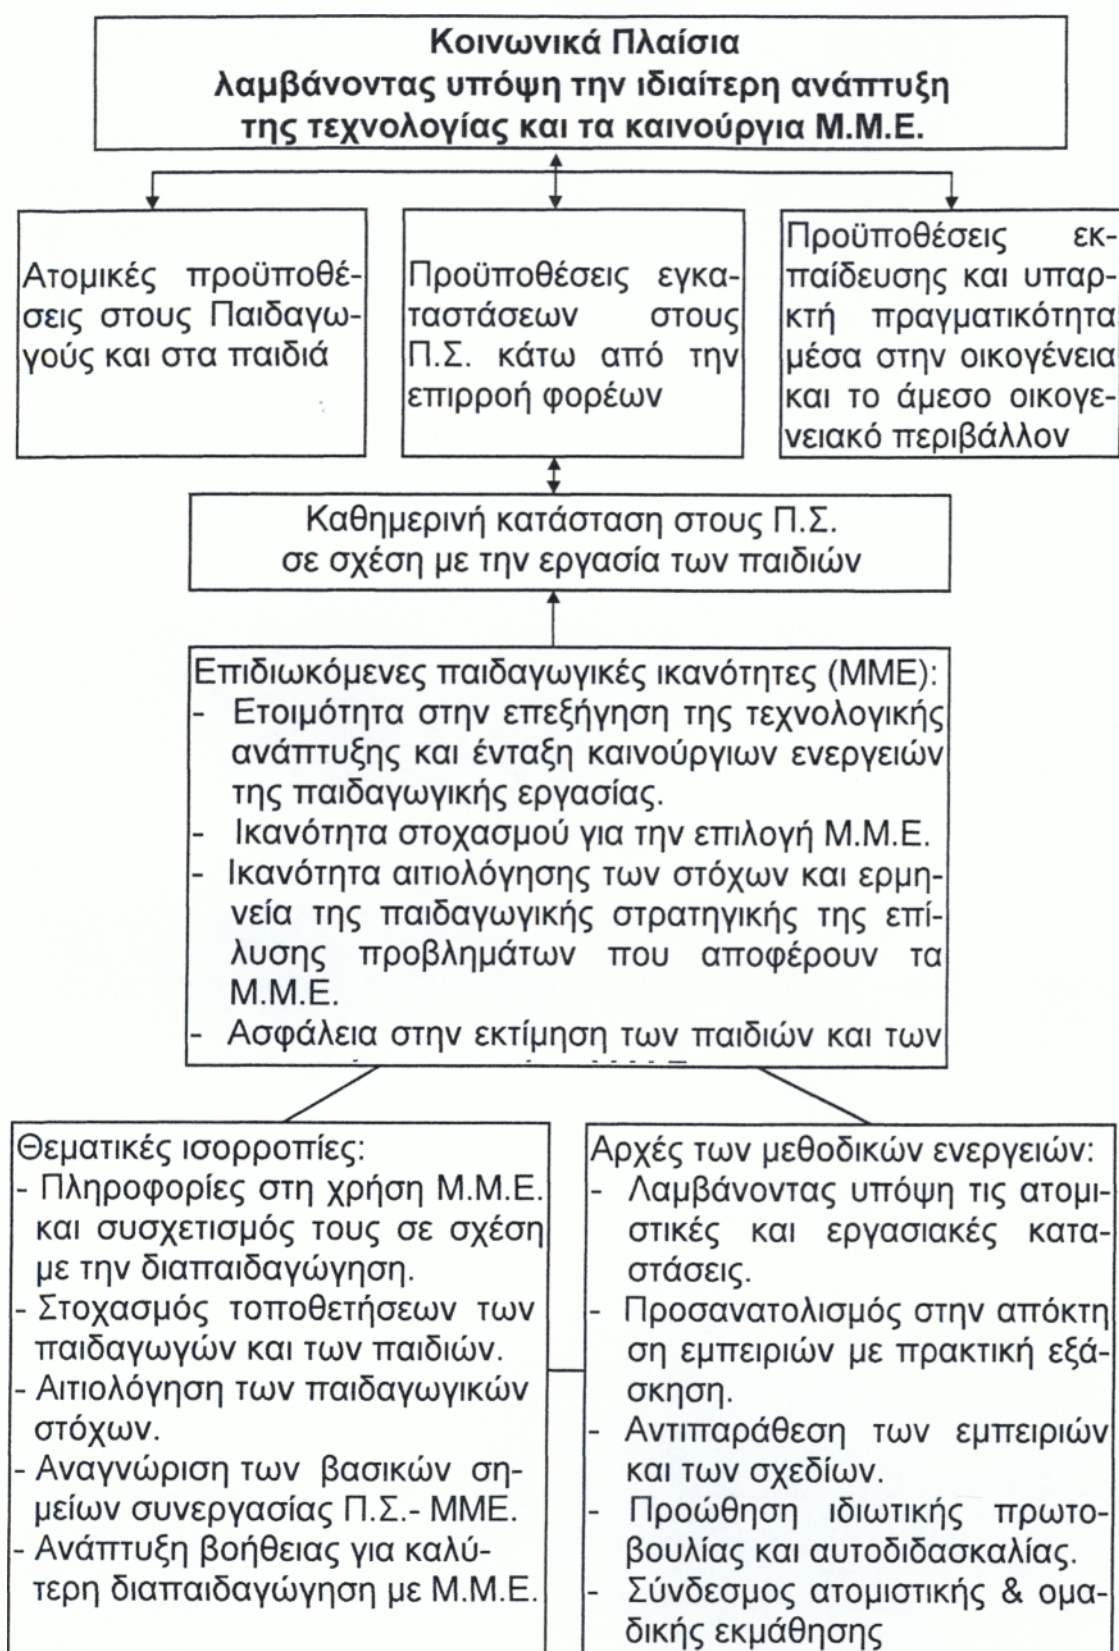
Κοινωνικά Πλαίσια
λαμβάνοντας υπόψη την ιδιαίτερη ανάπτυξη της τεχνολογίας και τα καινούργια Μ.Μ.Ε.

Ατομικές προϋποθέσεις στους Παιδαγωγούς και στα παιδιά

Προϋποθέσεις εγκαταστάσεων στους Π.Σ. κάτω από την επιρροή φορέων

Προϋποθέσεις εκπαίδευσης και υπαρκτή πραγματικότητα μέσα στην οικογένεια και το άμεσο οικογενειακό περιβάλλον

Καθημερινή κατάσταση στους Π.Σ. σε σχέση με την εργασία των παιδιών

Επιδιωκόμενες παιδαγωγικές ικανότητες (ΜΜΕ):
- Ετοιμότητα στην επεξήγηση της τεχνολογικής ανάπτυξης και ένταξη καινούργιων ενεργειών της παιδαγωγικής εργασίας.
- Ικανότητα στοχασμού για την επιλογή Μ.Μ.Ε.
- Ικανότητα αιτιολόγησης των στόχων και ερμηνεία της παιδαγωγικής στρατηγικής της επίλυσης προβλημάτων που αποφέρουν τα Μ.Μ.Ε.
- Ασφάλεια στην εκτίμηση των παιδιών και των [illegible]

Θεματικές ισορροπίες:
- Πληροφορίες στη χρήση Μ.Μ.Ε. και συσχετισμός τους σε σχέση με την διαπαιδαγώγηση.
- Στοχασμός τοποθετήσεων των παιδαγωγών και των παιδιών.
- Αιτιολόγηση των παιδαγωγικών στόχων.
- Αναγνώριση των βασικών σημείων συνεργασίας Π.Σ.- ΜΜΕ.
- Ανάπτυξη βοήθειας για καλύτερη διαπαιδαγώγηση με Μ.Μ.Ε.

Αρχές των μεθοδικών ενεργειών:
- Λαμβάνοντας υπόψη τις ατομιστικές και εργασιακές καταστάσεις.
- Προσανατολισμός στην απόκτηση εμπειριών με πρακτική εξάσκηση.
- Αντιπαράθεση των εμπειριών και των σχεδίων.
- Προώθηση ιδιωτικής πρωτοβουλίας και αυτοδιδασκαλίας.
- Σύνδεσμος ατομιστικής & ομαδικής εκμάθησης